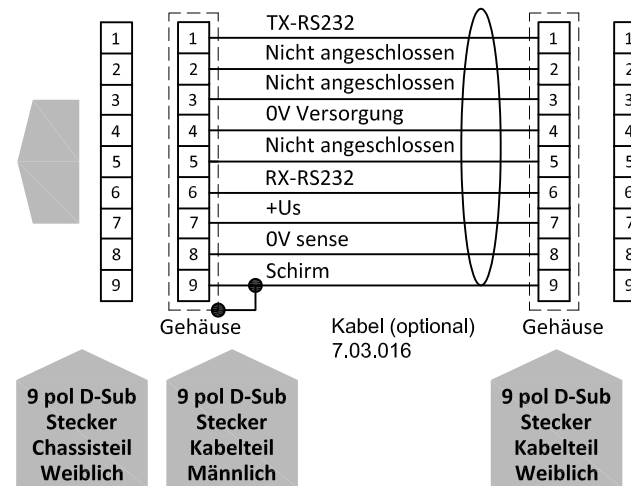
1
2
3
4
5
6
7
8
9

1
2
3
4
5
6
7
8
9

TX-RS232
Nicht angeschlossen
Nicht angeschlossen
0V Versorgung
Nicht angeschlossen
RX-RS232
+Us
0V sense
Schirm

1
2
3
4
5
6
7
8
9

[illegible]
2
3
4
5
6
7
8
9

Gehäuse

Kabel (optional)
7.03.016

Gehäuse

9 pol D-Sub Stecker Chassisteil Weiblich

9 pol D-Sub Stecker Kabelteil Männlich

9 pol D-Sub Stecker Kabelteil Weiblich